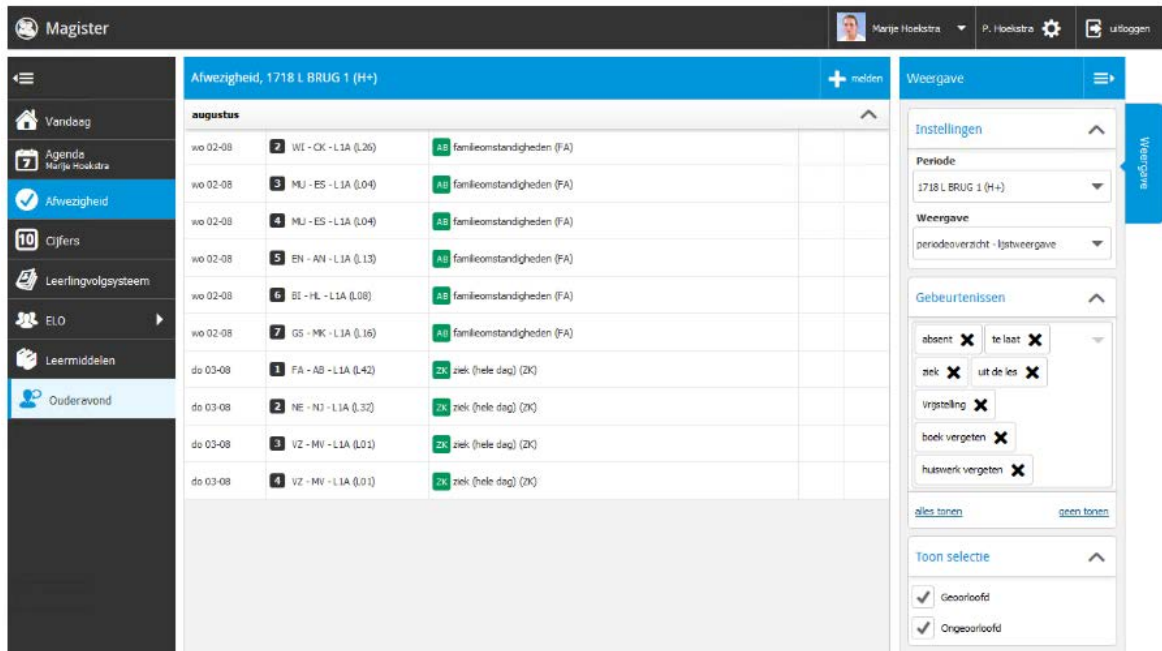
Magister

Marije Hoekstra P. Hoekstra uitloggen

Vandaag
7 Agenda Marije Hoekstra
Afwezigheid
10 Cijfers
Leerlingvolgsysteem
ELO
Leermiddelen
Ouderavond

Afwezigheid, 1718 L BRUG 1 (H+) melden

augustus

| | | |
|---|---|---|
| wo 02-08 | 2 WI - CK - L1A (L26) | AB familieomstandigheden (FA) |
| wo 02-08 | 3 MU - ES - L1A (L04) | AB familieomstandigheden (FA) |
| wo 02-08 | 4 MU - ES - L1A (L04) | AB familieomstandigheden (FA) |
| wo 02-08 | 5 EN - AN - L1A (L13) | AB familieomstandigheden (FA) |
| wo 02-08 | 6 BI - HL - L1A (L08) | AB familieomstandigheden (FA) |
| wo 02-08 | 7 GS - MK - L1A (L16) | AB familieomstandigheden (FA) |
| do 03-08 | 1 FA - AB - L1A (L42) | ZK ziek (hele dag) (ZK) |
| do 03-08 | 2 NE - NJ - L1A (L32) | ZK ziek (hele dag) (ZK) |
| do 03-08 | 3 VZ - MV - L1A (L01) | ZK ziek (hele dag) (ZK) |
| do 03-08 | 4 VZ - MV - L1A (L01) | ZK ziek (hele dag) (ZK) |

Weergave

Weergave

Instellingen
Periode
1718 L BRUG 1 (H+)
Weergave
periodeoverzicht - lijstweergave

Gebeurtenissen
absent te laat ziek uit de les Vrijstelling boek vergeten huiswerk vergeten
alles tonen geen tonen

Toon selectie
Geoorloofd
Ongeoorloofd